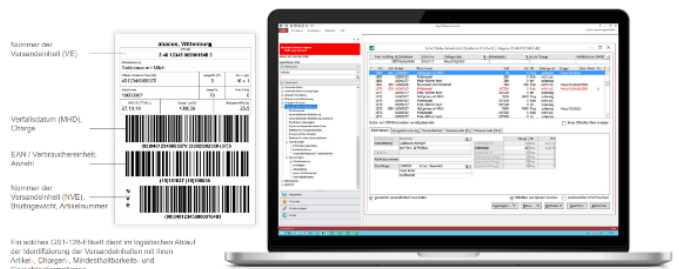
Nummer der Versandeinheit (VE)

Verfallsdatum (MHD), Charge

EAN / Verbrauchereinheit, Anzahl

Nummer der Versandeinheit (NVE), Bruttogewicht, Artikelnummer

Ein solches GS1-128-Etikett dient im logistischen Ablauf der Identifizierung der Versandeinheiten mit ihren Artikel-, Chargen-, Mindesthaltbarkeits- und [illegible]

alacaes, Wittenberg

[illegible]

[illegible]

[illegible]

27.10.19

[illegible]

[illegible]